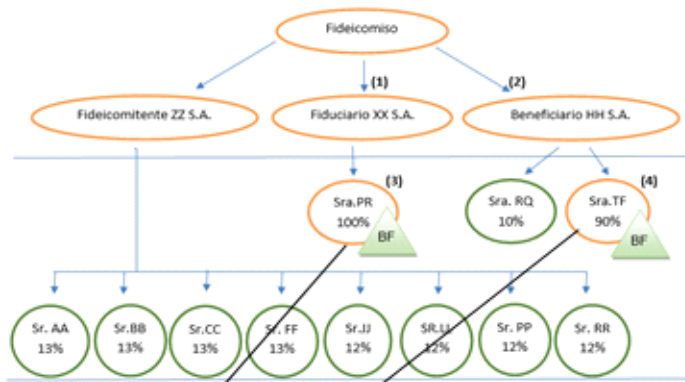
Fideicomiso

(1)

(2)

Fideicomitente ZZ S.A.

Fiduciario XX S.A.

Beneficiario HH S.A.

(3)

Sra.PR
100%

BF

Sra. RQ
10%

(4)

Sra.TF
90%

BF

Sr. AA
13%

Sr.BB
13%

Sr.CC
13%

Sr. FF
13%

Sr.JJ
12%

SR.LL
12%

Sr. PP
12%

Sr. RR
12%